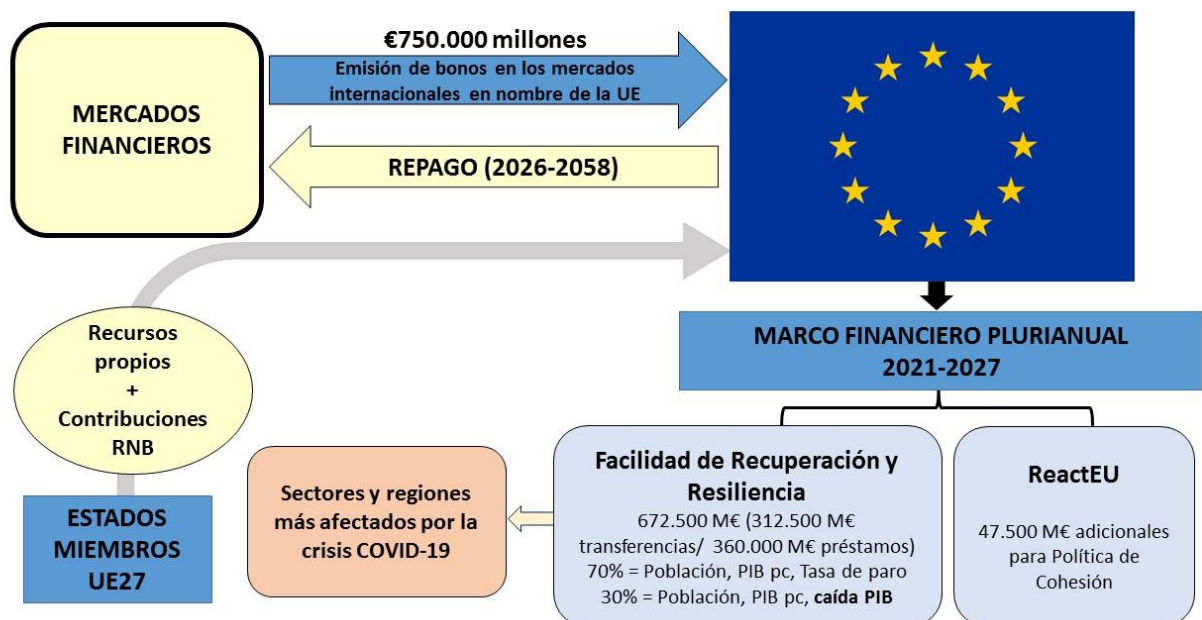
MERCADOS FINANCIEROS

€750.000 millones

Emisión de bonos en los mercados internacionales en nombre de la UE

REPAGO (2026-2058)

Recursos propios + Contribuciones RNB

ESTADOS MIEMBROS UE27

MARCO FINANCIERO PLURIANUAL 2021-2027

Sectores y regiones más afectados por la crisis COVID-19

Facilidad de Recuperación y Resiliencia

672.500 M€ (312.500 M€ transferencias/ 360.000 M€ préstamos)
70% = Población, PIB pc, Tasa de paro
30% = Población, PIB pc, caída PIB

ReactEU

47.500 M€ adicionales para Política de Cohesión